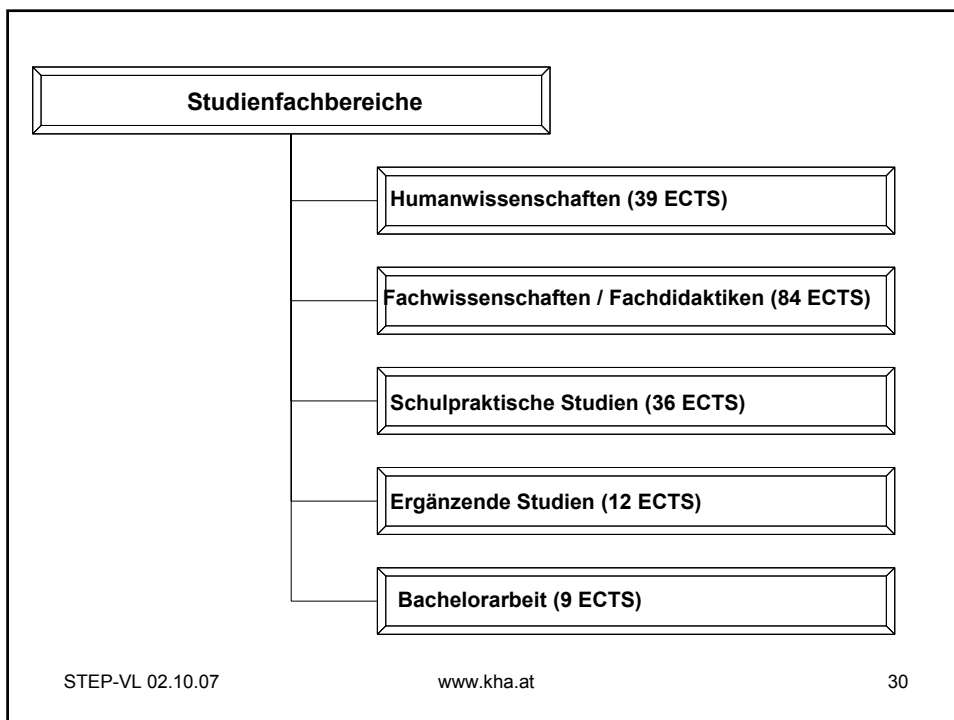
Studienfachbereiche

Humanwissenschaften (39 ECTS)

Fachwissenschaften / Fachdidaktiken (84 ECTS)

Schulpraktische Studien (36 ECTS)

Ergänzende Studien (12 ECTS)

Bachelorarbeit (9 ECTS)

STEP-VL 02.10.07 www.kha.at 30